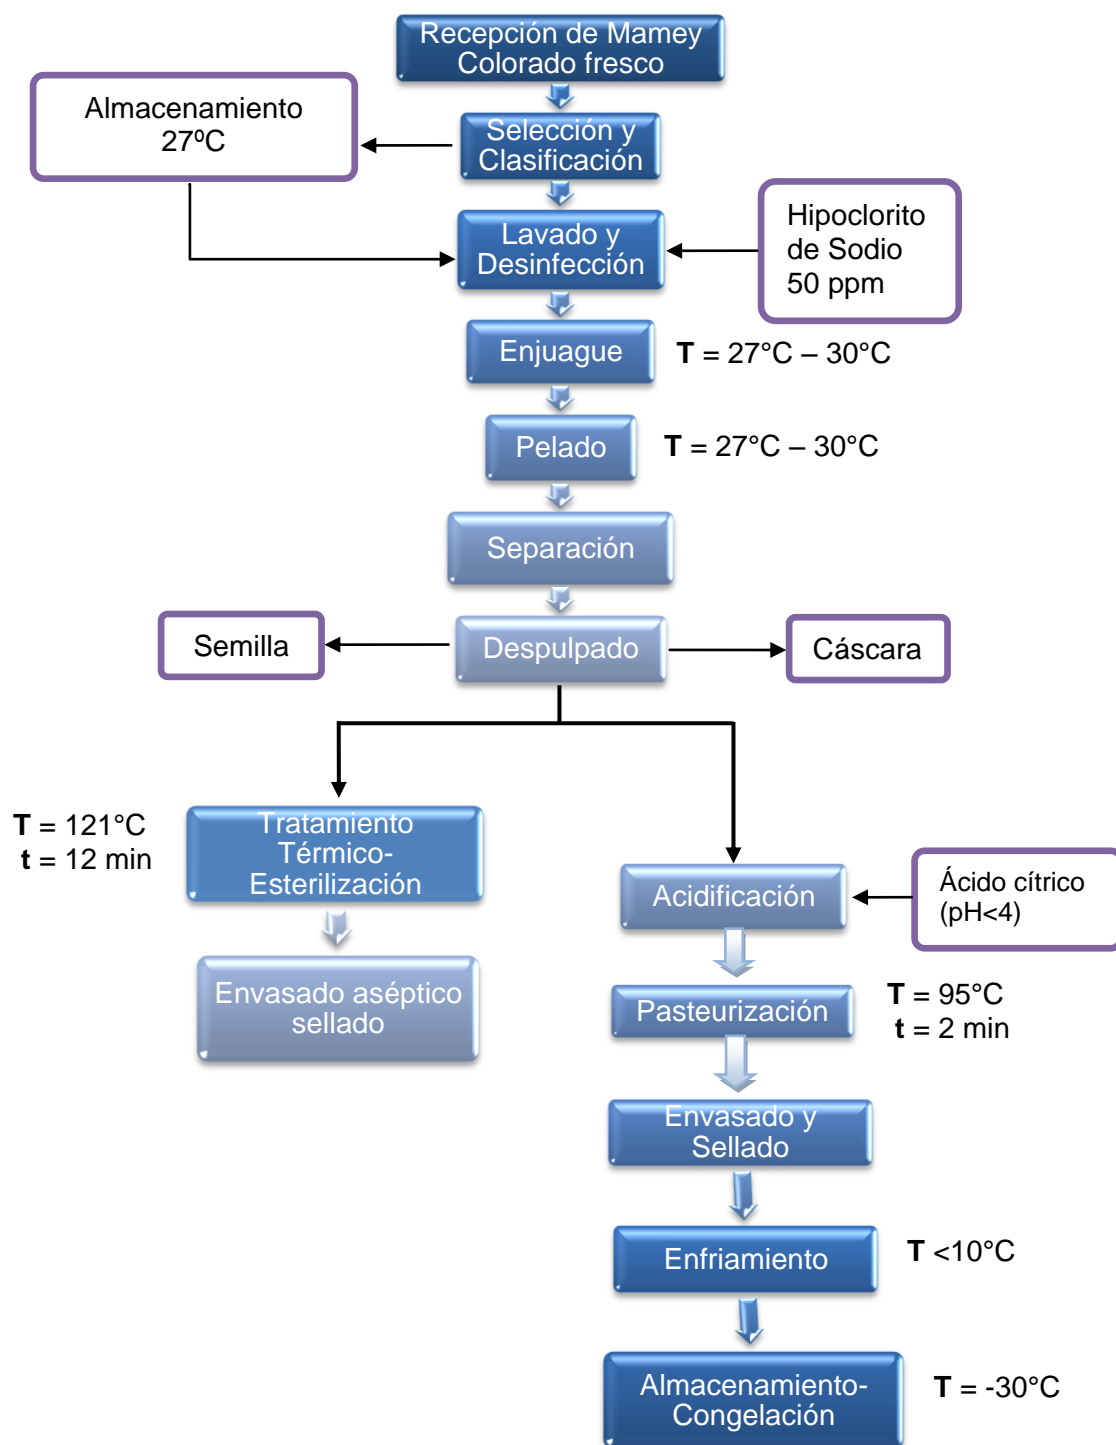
Recepción de Mamey Colorado fresco

Almacenamiento 27ºC

Selección y Clasificación

Lavado y Desinfección

Hipoclorito de Sodio 50 ppm

Enjuague

**T** = 27°C – 30°C

Pelado

**T** = 27°C – 30°C

Separación

Semilla

Despulpado

Cáscara

**T** = 121°C
**t** = 12 min

Tratamiento Térmico-Esterilización

Envasado aséptico sellado

Acidificación

Ácido cítrico (pH<4)

Pasteurización

**T** = 95°C
**t** = 2 min

Envasado y Sellado

Enfriamiento

**T** <10°C

Almacenamiento-Congelación

**T** = -30°C